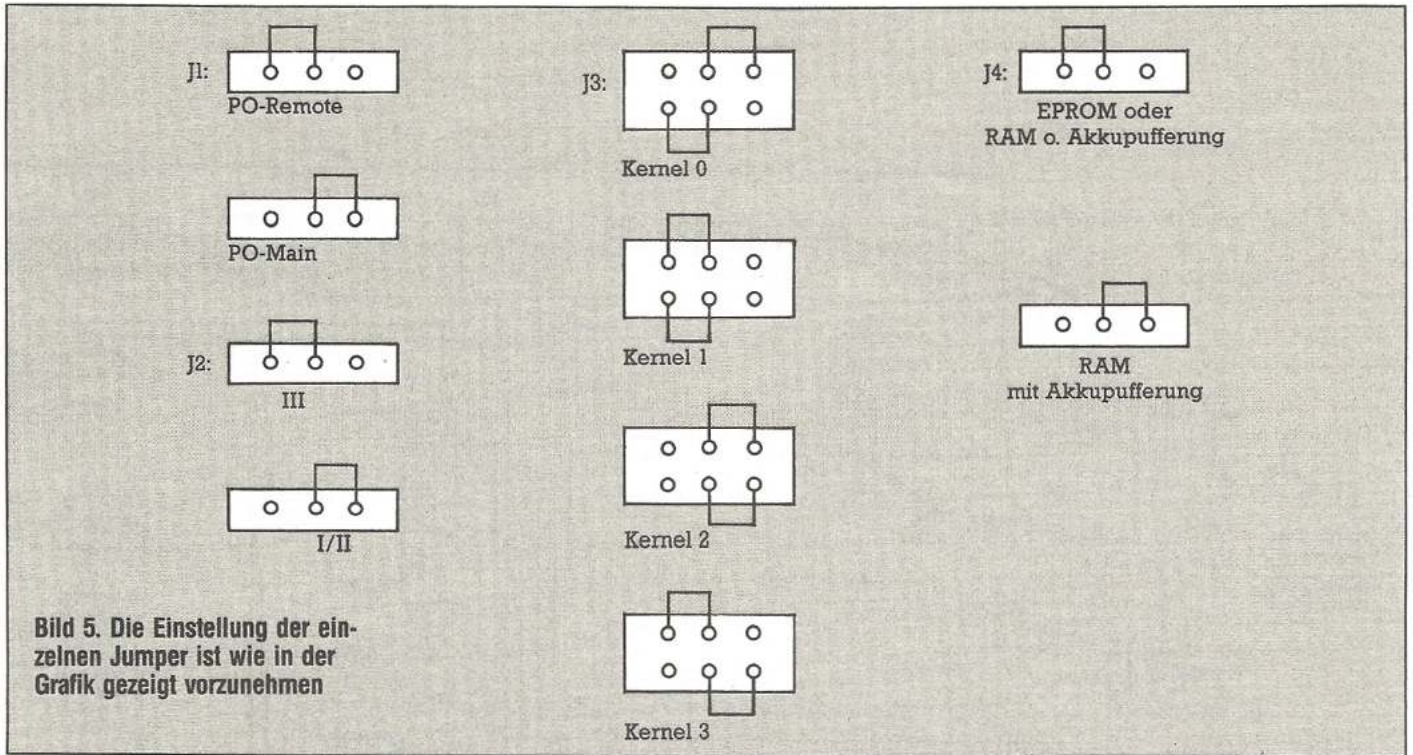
J1:
PO-Remote

PO-Main

J2:
III

I/II

J3:
Kernel 0

Kernel 1

Kernel 2

Kernel 3

J4:
EPROM oder RAM o. Akkupufferung

RAM mit Akkupufferung

Bild 5. Die Einstellung der einzelnen Jumper ist wie in der Grafik gezeigt vorzunehmen